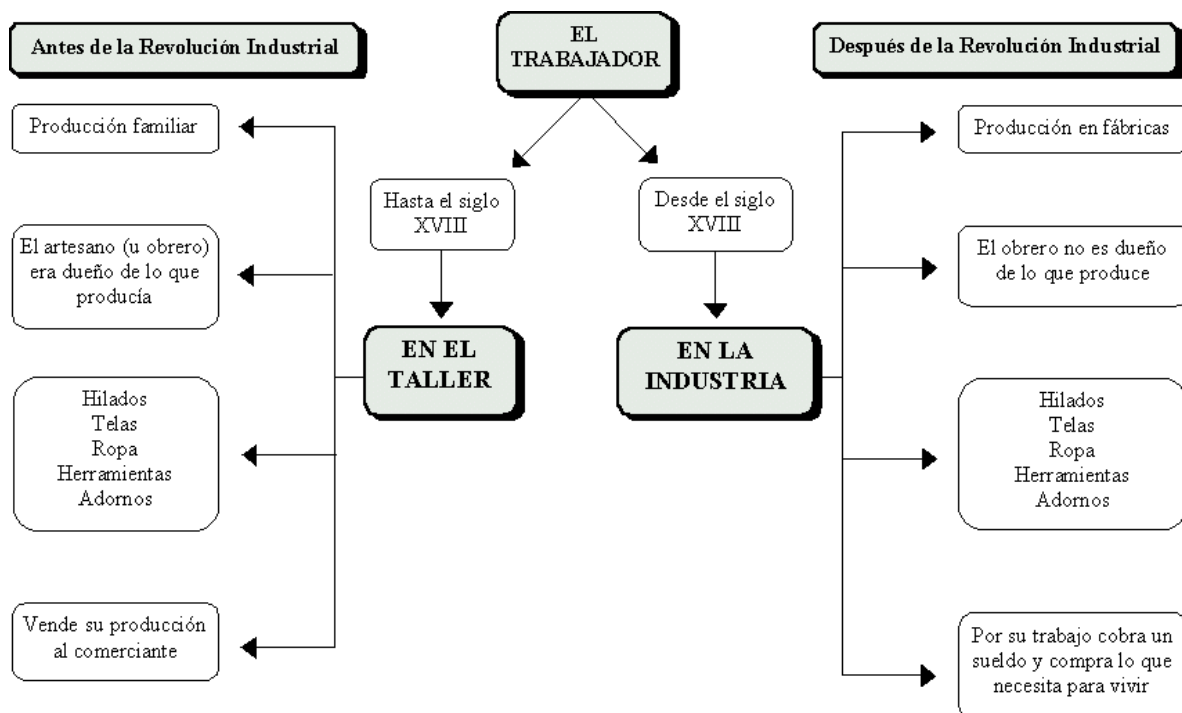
Antes de la Revolución Industrial

EL TRABAJADOR

Después de la Revolución Industrial

Producción familiar

Hasta el siglo XVIII

Desde el siglo XVIII

Producción en fábricas

El artesano (u obrero) era dueño de lo que producía

El obrero no es dueño de lo que produce

EN EL TALLER

EN LA INDUSTRIA

Hilados
Telas
Ropa
Herramientas
Adornos

Hilados
Telas
Ropa
Herramientas
Adornos

Vende su producción al comerciante

Por su trabajo cobra un sueldo y compra lo que necesita para vivir